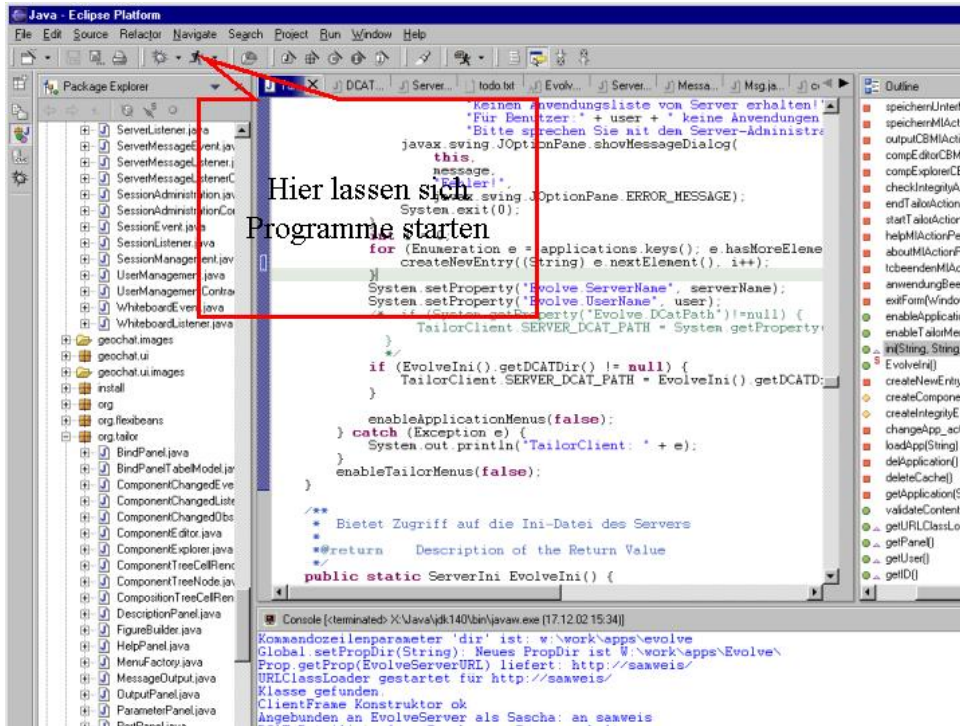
Java - Eclipse Platform

File Edit Source Refactor Navigate Search Project Run Window Help

Package Explorer

ServerListener.java
ServerMessageEvent.jav
ServerMessageListener.j
ServerMessageListenerC
SessionAdministration.jav
SessionAdministrationCo
SessionEvent.java
SessionListener.java
SessionManagement.jav
UserManagement.java
UserManagementContra
WhiteboardEvent.java
WhiteboardListener.java
geochat.images
geochat.ui
geochat.ui.images
install
org
org.flexibeans
org.tailor
BindPanel.java
BindPanelTabelModel.ja
ComponentChangedEve
ComponentChangedListe
ComponentChangedObs
ComponentEditor.java
ComponentExplorer.java
ComponentTreeCellRenc
ComponentTreeNode.ja
CompositionTreeCellRen
DescriptionPanel.java
FigureBuilder.java
HelpPanel.java
MenuFactory.java
MessageOutput.java
OutputPanel.java
ParameterPanel.java

DCAT... Server... todo.txt Evolv... Server... Messa... Msg.ja...

"Keinen Anwendungsliste vom Server erhalten!"
"Für Benutzer:" + user + " keine Anwendungen
"Bitte sprechen Sie mit dem Server-Administra
javax.swing.JOptionPane.showMessageDialog(
this,
message,
"Fehler!",
javax.swing.JOptionPane.ERROR_MESSAGE);
System.exit(0);
}
for (Enumeration e = applications.keys(); e.hasMoreEleme
createNewEntry((String) e.nextElement(), i++);
}
System.setProperty("Evolve.ServerName", serverName);
System.setProperty("Evolve.UserName", user);
/* if (System.getProperty("Evolve.DCatPath")!=null) {
TailorClient.SERVER_DCAT_PATH = System.getProperty(
}
*/
if (EvolveIni().getDCATDir() != null) {
TailorClient.SERVER_DCAT_PATH = EvolveIni().getDCATD:
}

enableApplicationMenus(false);
} catch (Exception e) {
System.out.println("TailorClient: " + e);
}
enableTailorMenus(false);
}

/**
* Bietet Zugriff auf die Ini-Datei des Servers
*
*@return Description of the Return Value
*/
public static ServerIni EvolveIni() {

Hier lassen sich Programme starten

Outline
speichernUnter
speichernMIAct
outputCBMIActi
compEditorCBM
compExplorerCB
checkIntegrityA
endTailorAction
startTailorAction
helpMIActionPe
aboutMIActionF
tcbeendenMIAc
anwendungBee
exitForm(Window
enableApplicati
enableTailorMe
ini(String, String
EvolveIni()
createNewEntry
createCompone
createIntegrityE
changeApp_act
loadApp(String)
delApplication()
deleteCache()
getApplication(S
validateContent
getURLClassLo
getPanel()
getUser()
getID()

Console [<terminated> X:\Java\jdk140\bin\javaw.exe (17.12.02 15:34)]
Kommandozeilenparameter 'dir' ist: w:\work\apps\evolve
Global.setPropDir(String): Neues PropDir ist W:\work\apps\Evolve\
Prop.getProp(EvolveServerURL) liefert: http://samweis/
URLClassLoader gestartet für http://samweis/
Klasse gefunden.
ClientFrame Konstruktor ok
Angebunden an EvolveServer als Sascha: an samweis